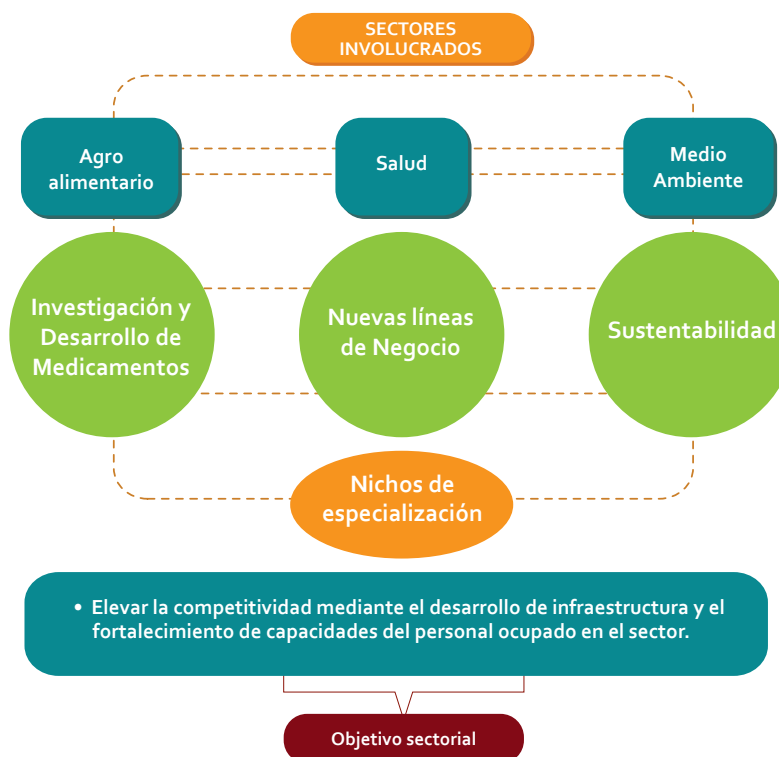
SECTORES INVOLUCRADOS

Agro alimentario

Salud

Medio Ambiente

Investigación y Desarrollo de Medicamentos

Nuevas líneas de Negocio

Sustentabilidad

Nichos de especialización

• Elevar la competitividad mediante el desarrollo de infraestructura y el fortalecimiento de capacidades del personal ocupado en el sector.

Objetivo sectorial